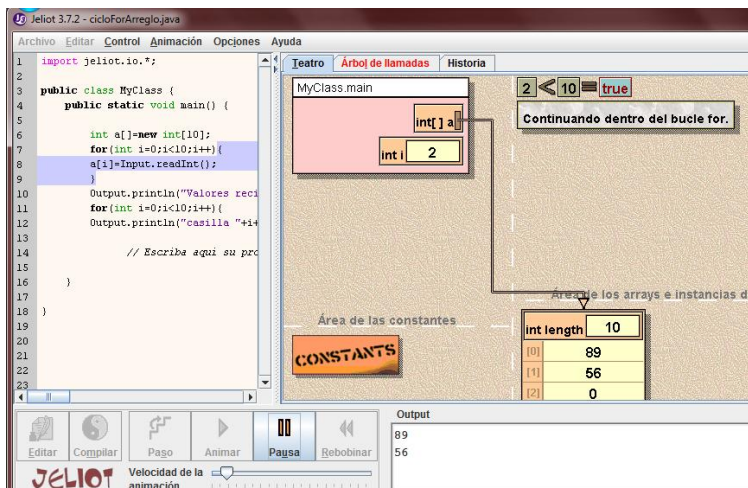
Jeliot 3.7.2 - cicloForArreglo.java

Archivo Editar Control Animación Opciones Ayuda

1 import jeliot.io.*;
2
3 public class MyClass {
4 public static void main() {
5
6 int a[]=new int[10];
7 for(int i=0;i<10;i++){
8 a[i]=Input.readInt();
9 }
10 Output.println("Valores reci
11 for(int i=0;i<10;i++){
12 Output.println("casilla "+i+
13
14 // Escriba aqui su pro
15
16 }
17
18 }
19
20
21
22
23

Teatro Árbol de llamadas Historia

MyClass.main
int[] a
int i 2

2 < 10 = true
Continuando dentro del bucle for.

Área de las constantes
CONSTANTS

Área de los arrays e instancias d

int length 10
[0] 89
[1] 56
[2] 0

Editar Compilar Paso Animar Pausa Rebobinar

JELIOT
Velocidad de la animación

Output
89
56